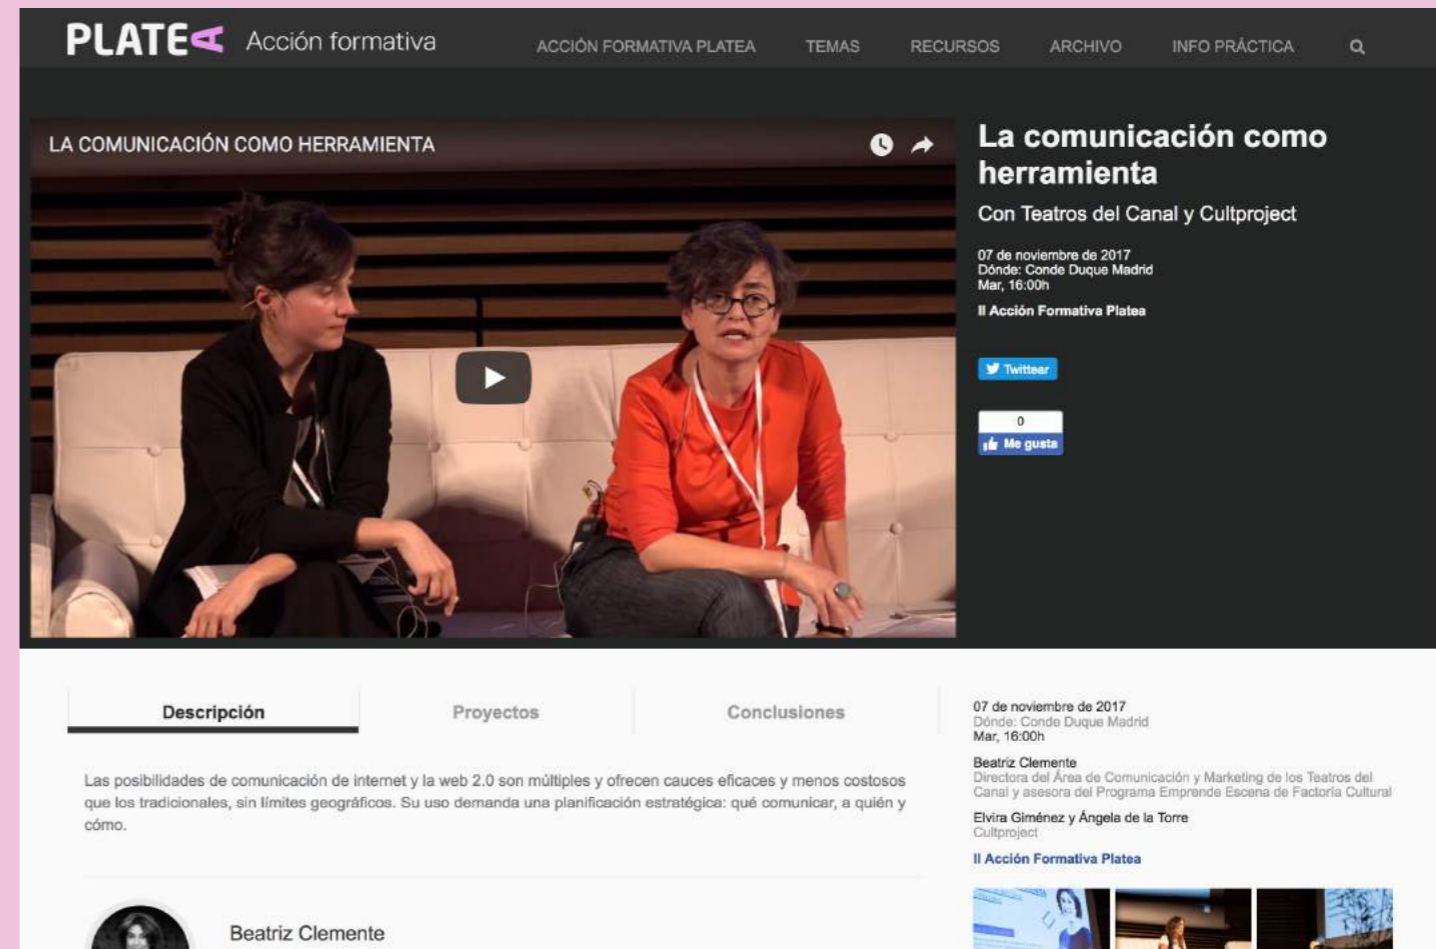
PLATEA Acción formativa

ACCIÓN FORMATIVA PLATEA TEMAS RECURSOS ARCHIVO INFO PRÁCTICA

LA COMUNICACIÓN COMO HERRAMIENTA

La comunicación como herramienta

Con Teatros del Canal y Cultproject

07 de noviembre de 2017
Dónde: Conde Duque Madrid
Mar, 16:00h

II Acción Formativa Platea

Twittear

0
Me gusta

Descripción Proyectos Conclusiones

Las posibilidades de comunicación de internet y la web 2.0 son múltiples y ofrecen cauces eficaces y menos costosos que los tradicionales, sin límites geográficos. Su uso demanda una planificación estratégica: qué comunicar, a quién y cómo.

Beatriz Clemente

07 de noviembre de 2017
Dónde: Conde Duque Madrid
Mar, 16:00h

Beatriz Clemente
Directora del Área de Comunicación y Marketing de los Teatros del Canal y asesora del Programa Emprende Escena de Factoría Cultural

Elvira Giménez y Ángela de la Torre
Cultproject

II Acción Formativa Platea